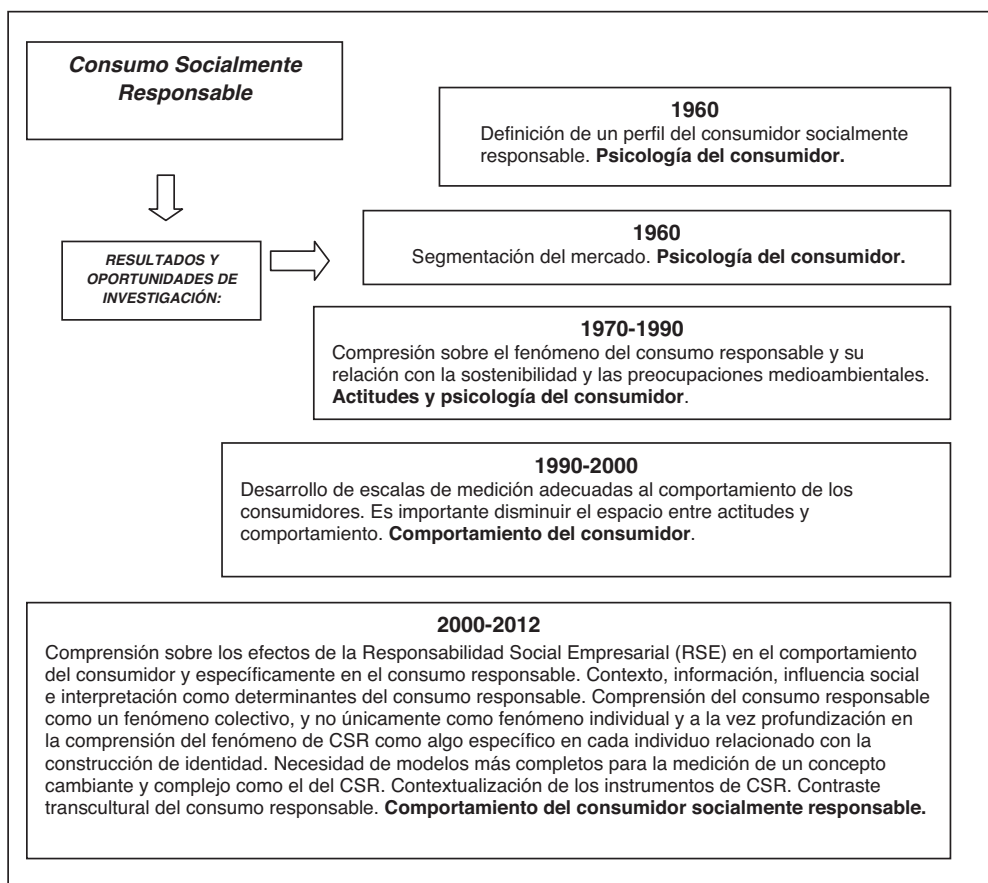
Consumo Socialmente Responsable

RESULTADOS Y OPORTUNIDADES DE INVESTIGACIÓN:

1960
Definición de un perfil del consumidor socialmente responsable. **Psicología del consumidor.**

1960
Segmentación del mercado. **Psicología del consumidor.**

1970-1990
Compresión sobre el fenómeno del consumo responsable y su relación con la sostenibilidad y las preocupaciones medioambientales. **Actitudes y psicología del consumidor**.

1990-2000
Desarrollo de escalas de medición adecuadas al comportamiento de los consumidores. Es importante disminuir el espacio entre actitudes y comportamiento. **Comportamiento del consumidor**.

2000-2012
Comprensión sobre los efectos de la Responsabilidad Social Empresarial (RSE) en el comportamiento del consumidor y específicamente en el consumo responsable. Contexto, información, influencia social e interpretación como determinantes del consumo responsable. Comprensión del consumo responsable como un fenómeno colectivo, y no únicamente como fenómeno individual y a la vez profundización en la comprensión del fenómeno de CSR como algo específico en cada individuo relacionado con la construcción de identidad. Necesidad de modelos más completos para la medición de un concepto cambiante y complejo como el del CSR. Contextualización de los instrumentos de CSR. Contraste transcultural del consumo responsable. **Comportamiento del consumidor socialmente responsable.**